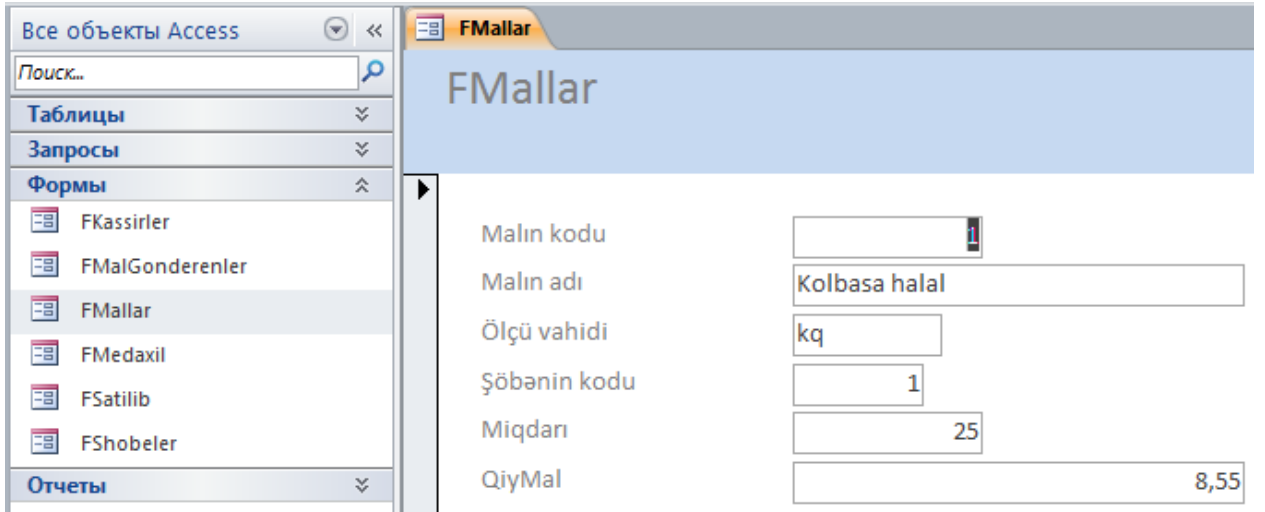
Все объекты Access

Поиск...

Таблицы

Запросы

Формы

FKassirler

FMalGonderenler

FMallar

FMedaxil

FSatilib

FShobeler

Отчеты

FMallar

FMallar

| | |
|---|---|
| Malın kodu | 1 |
| Malın adı | Kolbasa halal |
| Ölçü vahidi | kq |
| Şöbənin kodu | 1 |
| Miqdarı | 25 |
| QiyMal | 8,55 |